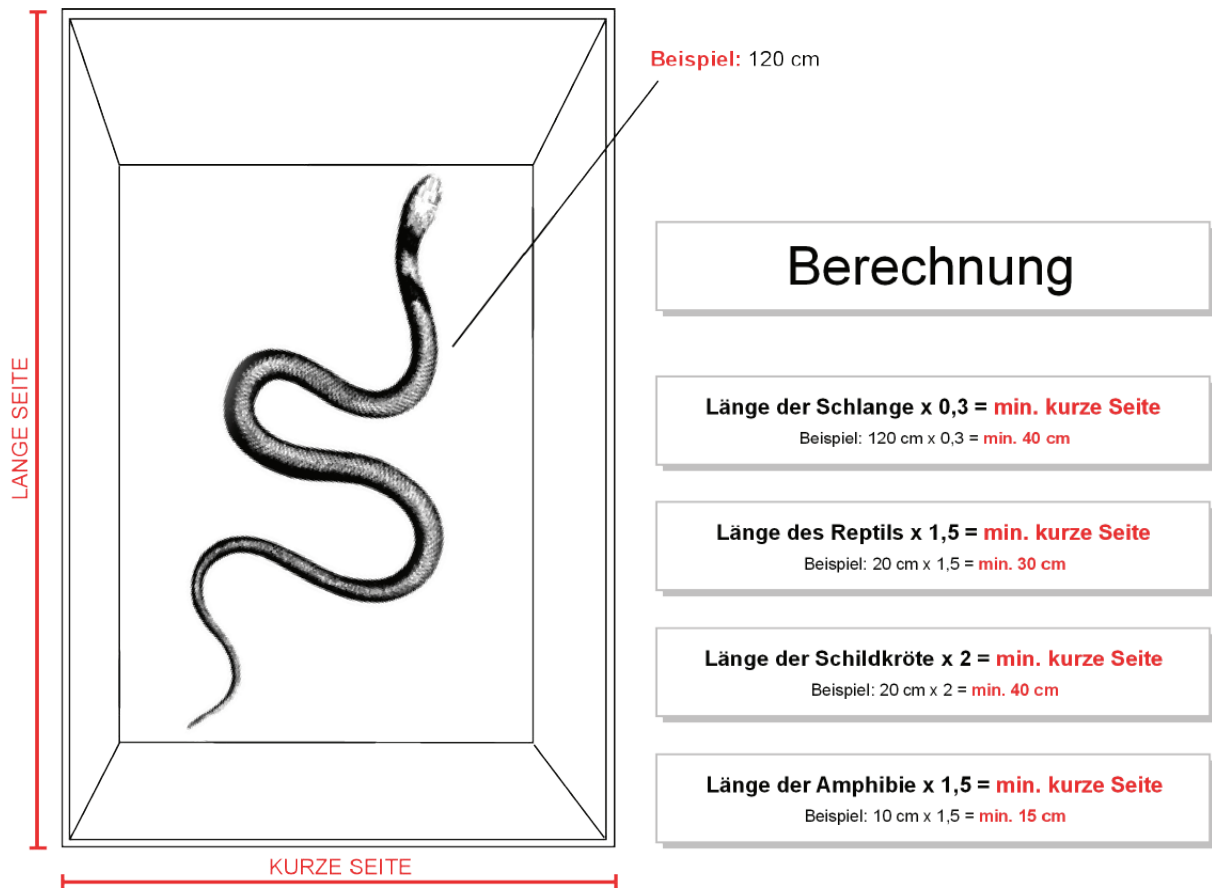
LANGE SEITE

Beispiel: 120 cm

KURZE SEITE

Berechnung

Länge der Schlange x 0,3 = min. kurze Seite
Beispiel: 120 cm x 0,3 = min. 40 cm

Länge des Reptils x 1,5 = min. kurze Seite
Beispiel: 20 cm x 1,5 = min. 30 cm

Länge der Schildkröte x 2 = min. kurze Seite
Beispiel: 20 cm x 2 = min. 40 cm

Länge der Amphibie x 1,5 = min. kurze Seite
Beispiel: 10 cm x 1,5 = min. 15 cm